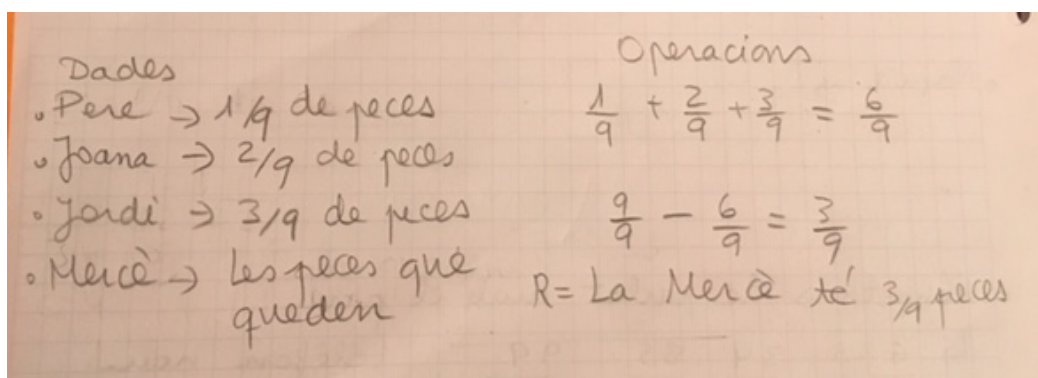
Dades
• Pere → 1/9 de peces
• Joana → 2/9 de peces
• Jordi → 3/9 de peces
• Mercè → Les peces què queden

Operacions
$\frac{1}{9} + \frac{2}{9} + \frac{3}{9} = \frac{6}{9}$

$\frac{9}{9} - \frac{6}{9} = \frac{3}{9}$

R= La Mercè té 3/9 peces